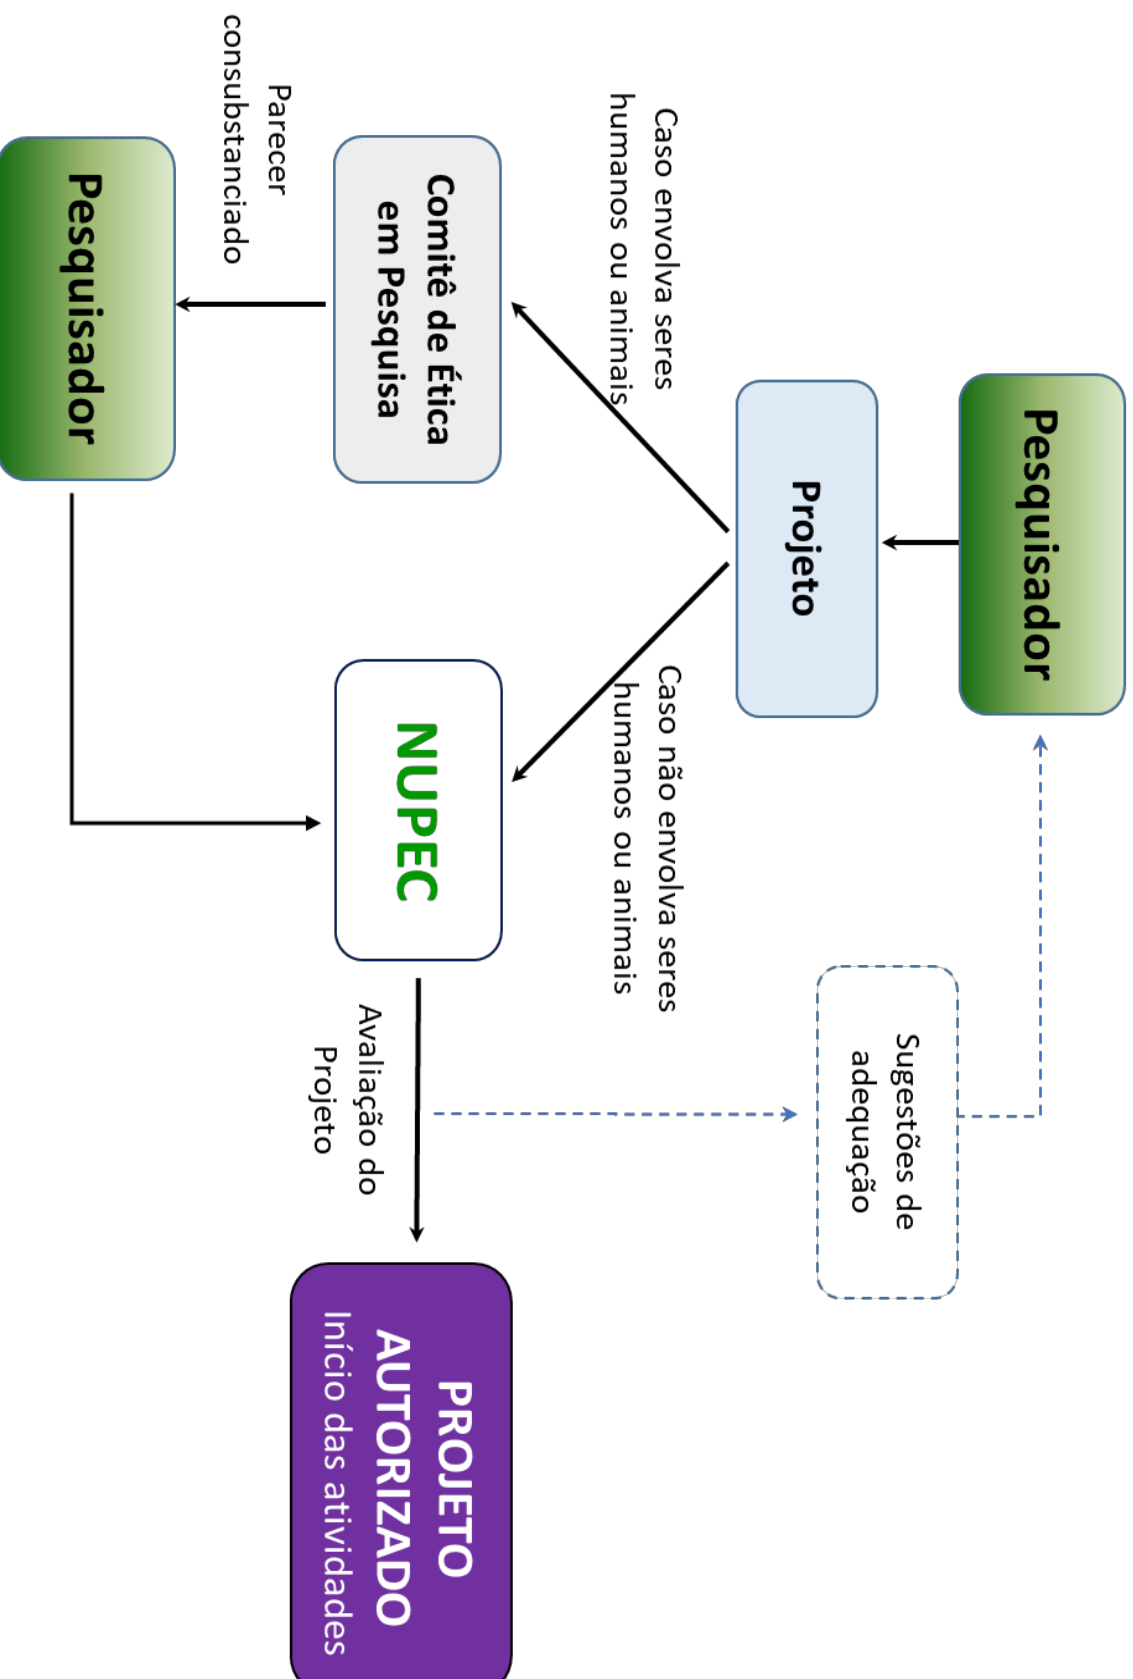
Pesquisador

Projeto

Caso envolva seres humanos ou animais

Comitê de Ética em Pesquisa

Parecer consubstanciado

Pesquisador

Caso não envolva seres humanos ou animais

NUPEC

Avaliação do Projeto

Sugestões de adequação

PROJETO AUTORIZADO
Início das atividades